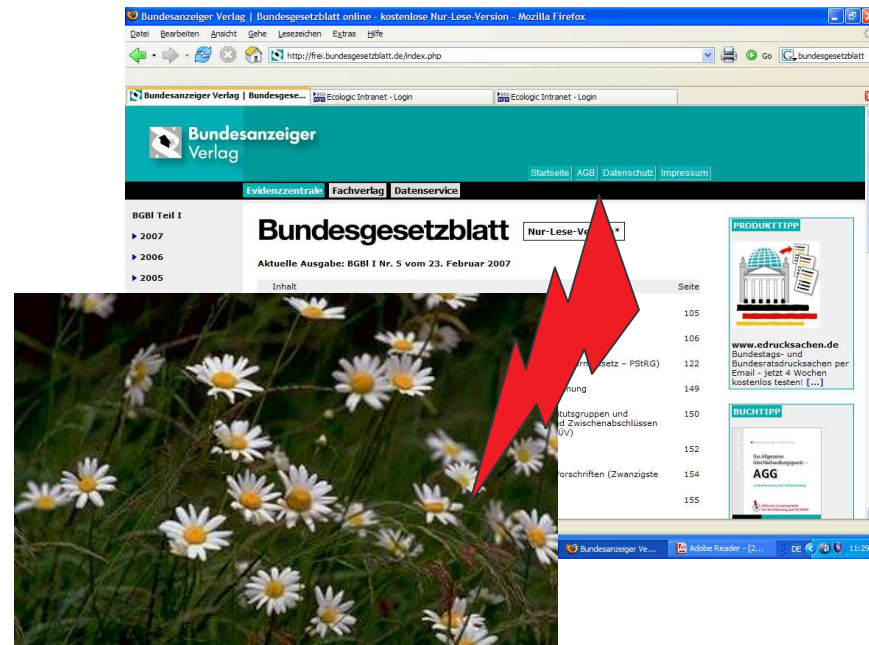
Bundesanzeiger Verlag | Bundesgesetzblatt online - kostenlose Nur-Lese-Version - Mozilla Firefox

Datei Bearbeiten Ansicht Gehe Lesezeichen Extras Hilfe

http://frei.bundesgesetzblatt.de/index.php

Go bundesgesetzblatt

Bundesanzeiger Verlag | Bundesgese... Ecologic Intranet - Login Ecologic Intranet - Login

Bundesanzeiger Verlag

Startseite AGB Datenschutz Impressum

Evidenzzentrale Fachverlag Datenservice

BGBl Teil I

2007

2006

2005

Bundesgesetzblatt

Nur-Lese-Ve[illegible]*

Aktuelle Ausgabe: BGBl I Nr. 5 vom 23. Februar 2007

Inhalt

Seite

105

106

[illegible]setz – PStRG) 122

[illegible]nung 149

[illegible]tutsgruppen und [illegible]d Zwischenabschlüssen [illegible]ÜV) 150

152

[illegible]Vorschriften (Zwanzigste 154

155

PRODUKTTIPP

www.edrucksachen.de Bundestags- und Bundesratsdrucksachen per Email - jetzt 4 Wochen kostenlos testen! [...]

BUCHTIPP

Das Allgemeine Gleichbehandlungsgesetz – AGG

Bundesanzeiger Ve... Adobe Reader - [2... DE 11:29